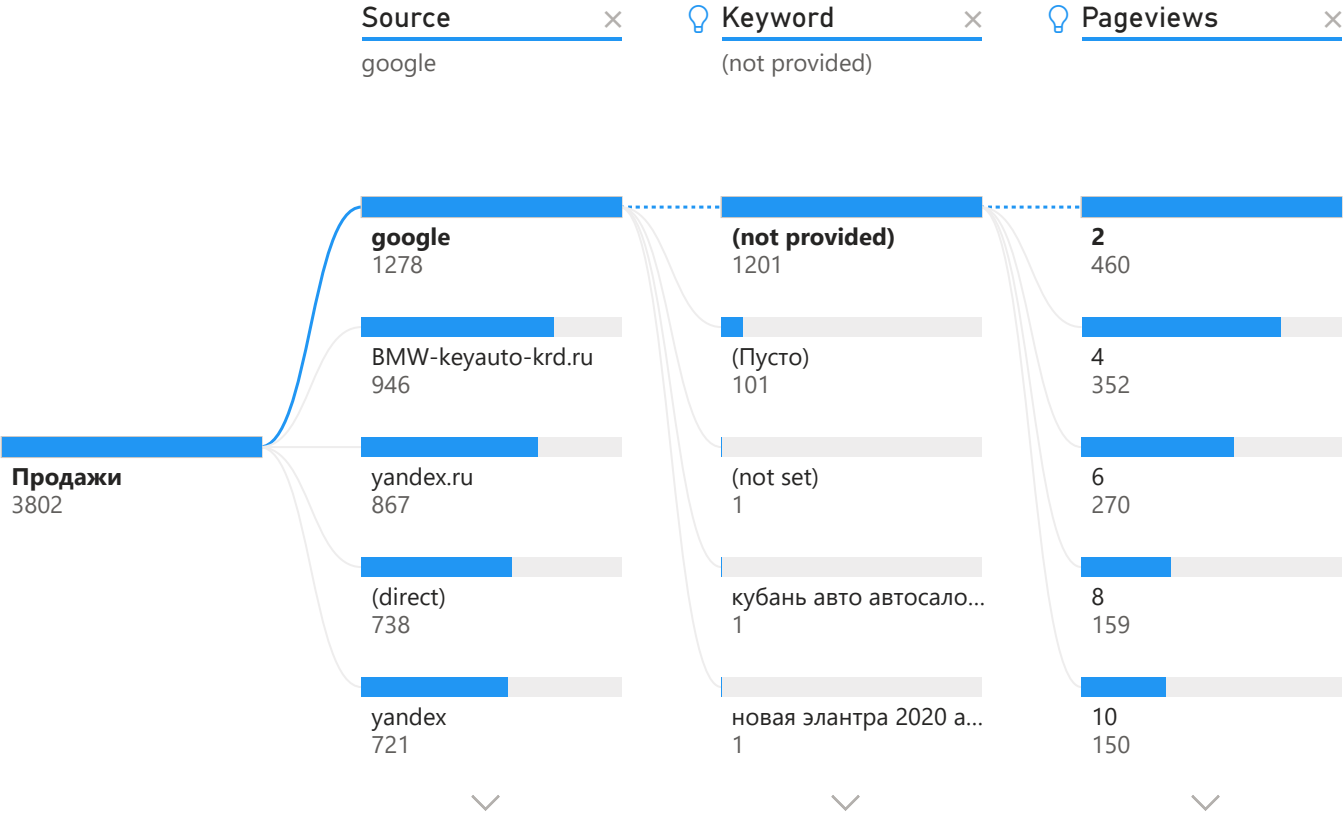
Source ×
google

Keyword ×
(not provided)

Pageviews ×

Продажи
3802

google
1278

BMW-keyauto-krd.ru
946

yandex.ru
867

(direct)
738

yandex
721

(not provided)
1201

(Пусто)
101

(not set)
1

кубань авто автосало...
1

новая элантра 2020 а...
1

2
460

4
352

6
270

8
159

10
150